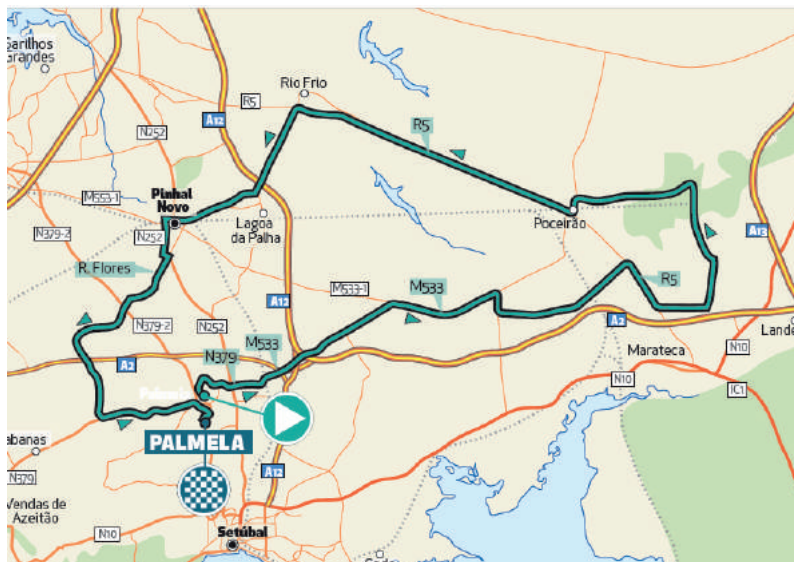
Sarilhos Grandes
Rio Frio
R5
A12
N252
R5
M553-1
Pinhal Novo
Lagoa da Palha
Poceirão
A13
N379-2
N252
R. Flores
A12
M533-1
M533
R5
N379-2
N252
A2
Landeira
M533
N379
Marateca
N10
A2
Palmela
N10
IC1
Cabanas
PALMELA
N379
Vendas de Azeitão
A12
N10
Setúbal